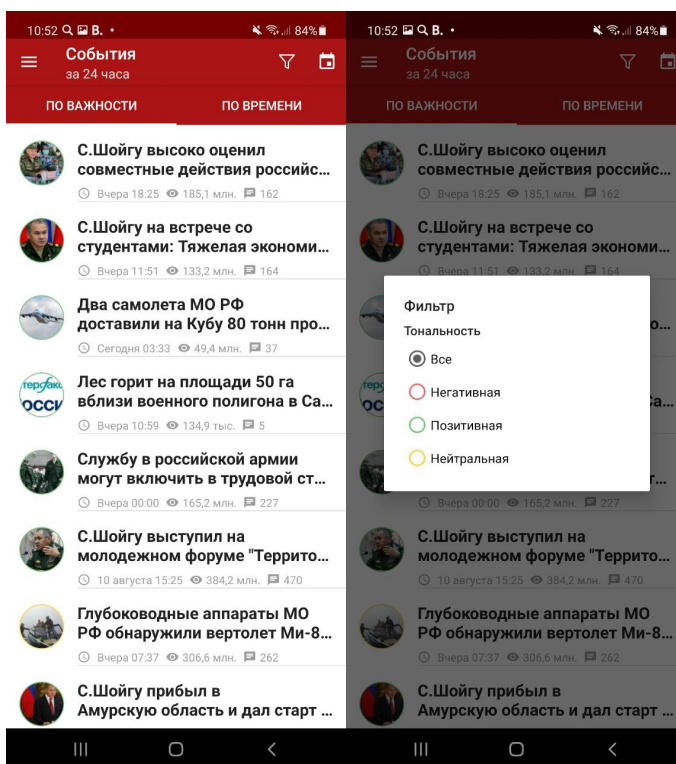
10:52 B. • 84%

События
за 24 часа

ПО ВАЖНОСТИ
ПО ВРЕМЕНИ

С.Шойгу высоко оценил совместные действия российс...
Вчера 18:25 185,1 млн. 162

С.Шойгу на встрече со студентами: Тяжелая экономи...
Вчера 11:51 133,2 млн. 164

Два самолета МО РФ доставили на Кубу 80 тонн про...
Сегодня 03:33 49,4 млн. 37

Лес горит на площади 50 га вблизи военного полигона в Са...
Вчера 10:59 134,9 тыс. 5

Службу в российской армии могут включить в трудовой ст...
Вчера 00:00 165,2 млн. 227

С.Шойгу выступил на молодежном форуме "Террито...
10 августа 15:25 384,2 млн. 470

Глубоководные аппараты МО РФ обнаружили вертолет Ми-8...
Вчера 07:37 306,6 млн. 262

С.Шойгу прибыл в Амурскую область и дал старт ...

10:52 B. • 84%

События
за 24 часа

ПО ВАЖНОСТИ
ПО ВРЕМЕНИ

С.Шойгу высоко оценил совместные действия российс...
Вчера 18:25 185,1 млн. 162

С.Шойгу на встрече со студентами: Тяжелая экономи...
Вчера 11:51 133,2 млн. 164

Фильтр
Тональность
Все
Негативная
Позитивная
Нейтральная

Вчера 00:00 165,2 млн. 227

С.Шойгу выступил на молодежном форуме "Террито...
10 августа 15:25 384,2 млн. 470

Глубоководные аппараты МО РФ обнаружили вертолет Ми-8...
Вчера 07:37 306,6 млн. 262

С.Шойгу прибыл в Амурскую область и дал старт ...